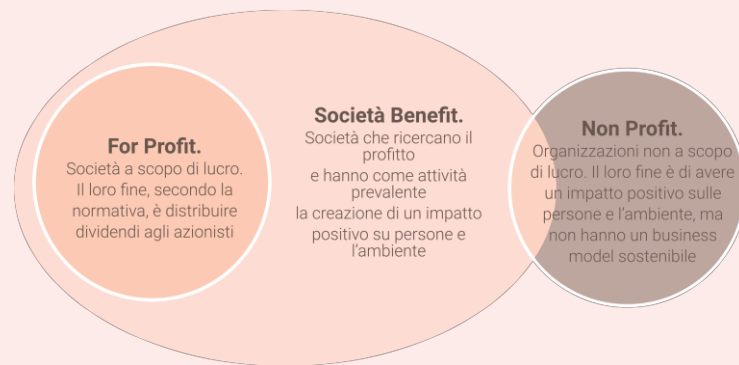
For Profit.
Società a scopo di lucro. Il loro fine, secondo la normativa, è distribuire dividendi agli azionisti

Società Benefit.
Società che ricercano il profitto
e hanno come attività prevalente
la creazione di un impatto positivo su persone e l'ambiente

Non Profit.
Organizzazioni non a scopo di lucro. Il loro fine è di avere un impatto positivo sulle persone e l'ambiente, ma non hanno un business model sostenibile